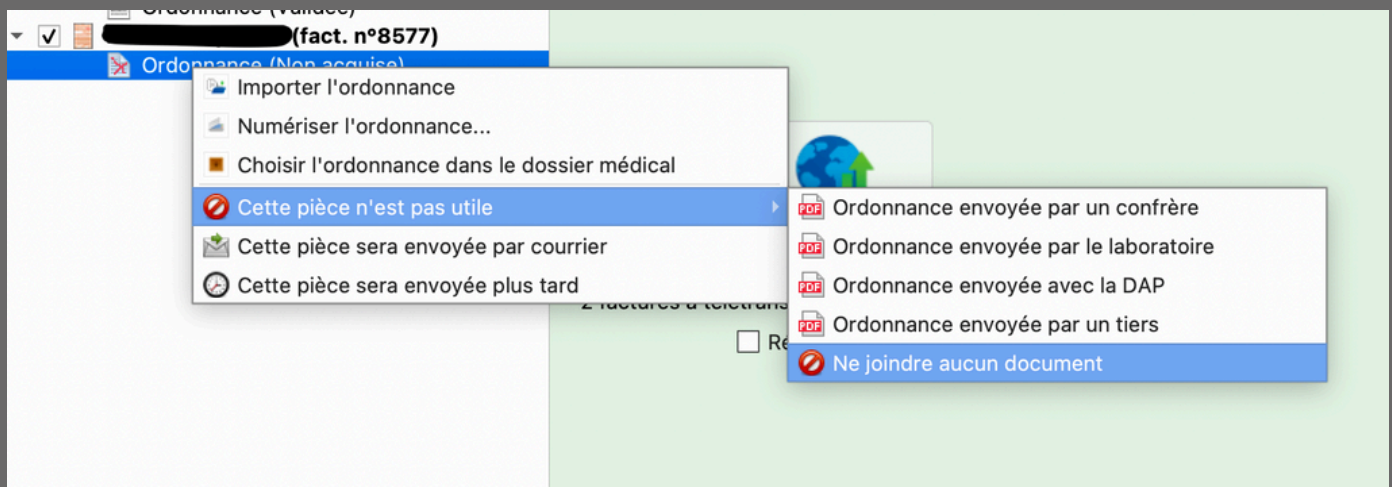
Ordonnance (Validée)
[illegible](fact. n°8577)
Ordonnance (Non acquise)
Importer l'ordonnance
Numériser l'ordonnance...
Choisir l'ordonnance dans le dossier médical
Cette pièce n'est pas utile
Cette pièce sera envoyée par courrier
Cette pièce sera envoyée plus tard
Ordonnance envoyée par un confrère
Ordonnance envoyée par le laboratoire
Ordonnance envoyée avec la DAP
Ordonnance envoyée par un tiers
Ne joindre aucun document
2 factures à télétrans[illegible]
Re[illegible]